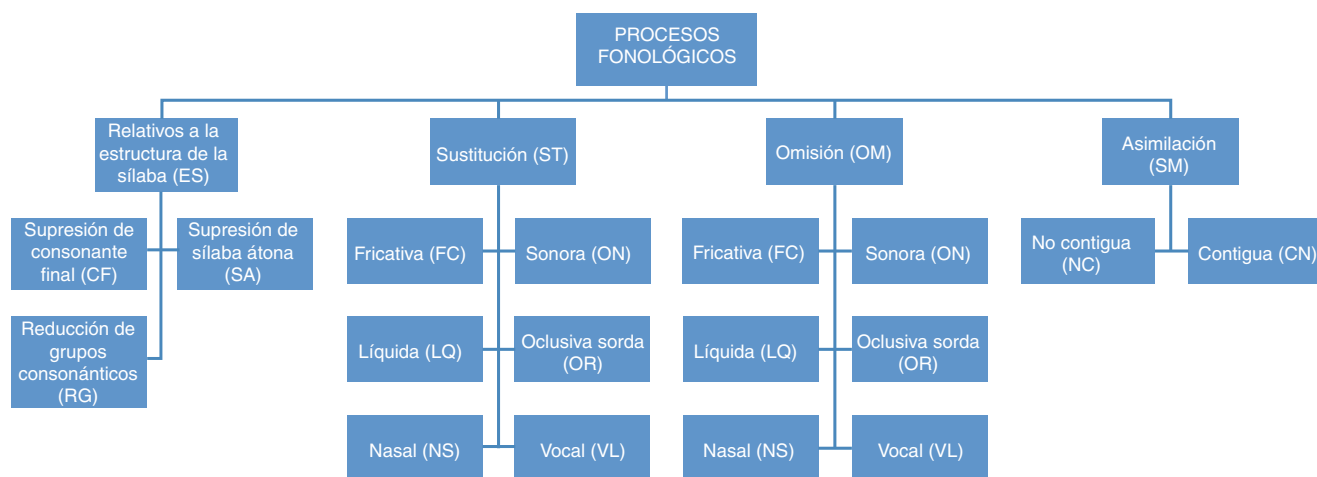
PROCESOS FONOLÓGICOS

Relativos a la estructura de la sílaba (ES)

Supresión de consonante final (CF)

Supresión de sílaba átona (SA)

Reducción de grupos consonánticos (RG)

Sustitución (ST)

Fricativa (FC)

Sonora (ON)

Líquida (LQ)

Oclusiva sorda (OR)

Nasal (NS)

Vocal (VL)

Omisión (OM)

Fricativa (FC)

Sonora (ON)

Líquida (LQ)

Oclusiva sorda (OR)

Nasal (NS)

Vocal (VL)

Asimilación (SM)

No contigua (NC)

Contigua (CN)